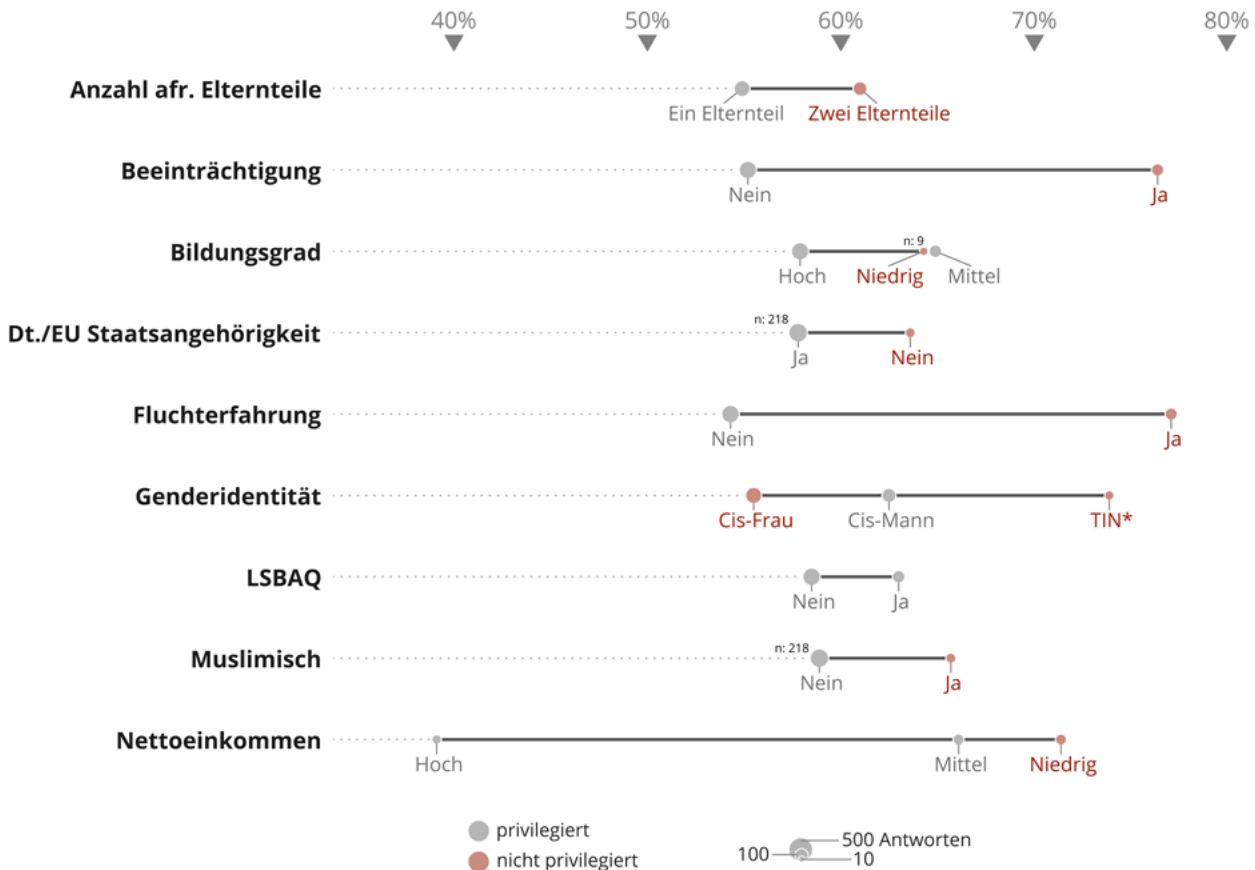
40% 50% 60% 70% 80%

Anzahl afr. Elternteile
Ein Elternteil Zwei Elternteile

Beeinträchtigung
Nein Ja

Bildungsgrad
n: 9
Hoch Niedrig Mittel

Dt./EU Staatsangehörigkeit
n: 218
Ja Nein

Fluchterfahrung
Nein Ja

Genderidentität
Cis-Frau Cis-Mann TIN*

LSBAQ
Nein Ja

Muslimisch
n: 218
Nein Ja

Nettoeinkommen
Hoch Mittel Niedrig

privilegiert
nicht privilegiert

500 Antworten
100
10